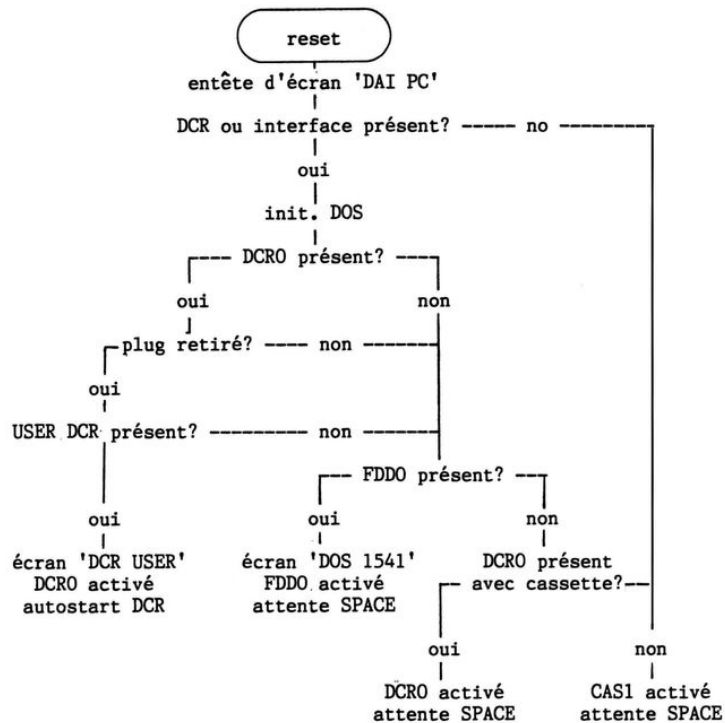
reset

entête d'écran 'DAI PC'

DCR ou interface présent? ----- no

oui

init. DOS

DCRO présent?

oui

non

plug retiré? ---- non

oui

USER DCR présent? --------- non

FDDO présent?

oui

écran 'DCR USER'
DCRO activé
autostart DCR

oui

écran 'DOS 1541'
FDDO activé
attente SPACE

non

DCRO présent
avec cassette?

oui

DCRO activé
attente SPACE

non

CAS1 activé
attente SPACE